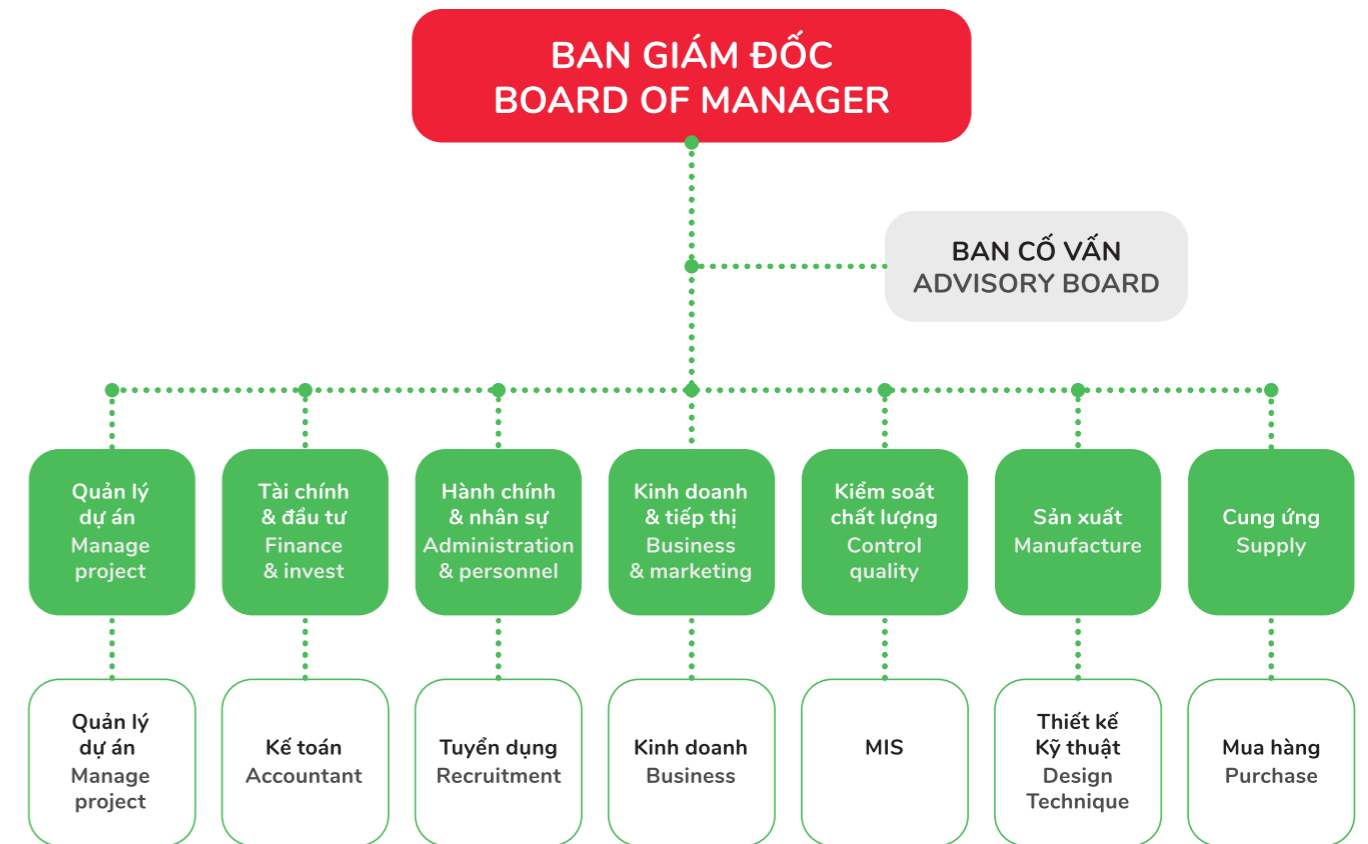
BAN GIÁM ĐỐC
BOARD OF MANAGER

BAN CỐ VẤN
ADVISORY BOARD

Quản lý dự án
Manage project

Tài chính & đầu tư
Finance & invest

Hành chính & nhân sự
Administration & personnel

Kinh doanh & tiếp thị
Business & marketing

Kiểm soát chất lượng
Control quality

Sản xuất
Manufacture

Cung ứng
Supply

Quản lý dự án
Manage project

Kế toán
Accountant

Tuyển dụng
Recruitment

Kinh doanh
Business

MIS

Thiết kế Kỹ thuật
Design Technique

Mua hàng
Purchase